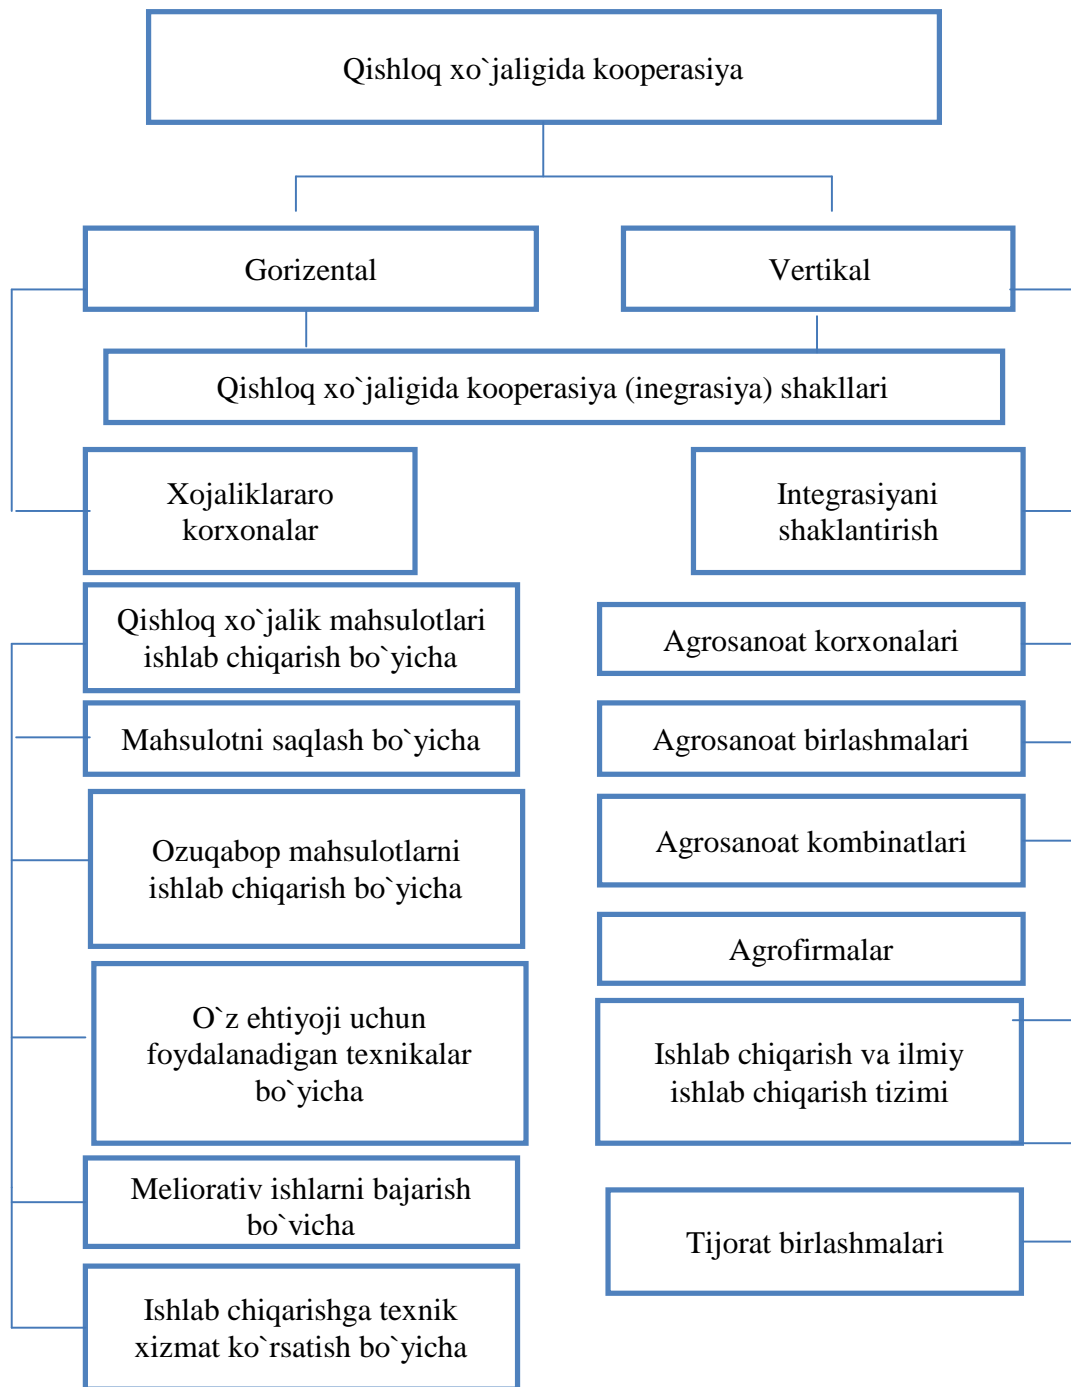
Qishloq xo`jaligida kooperasiya

Gorizental

Vertikal

Qishloq xo`jaligida kooperasiya (inegrasiya) shakllari

Xojaliklararo korxonalar

Integrasiyani shaklantirish

Qishloq xo`jalik mahsulotlari ishlab chiqarish bo`yicha

Mahsulotni saqlash bo`yicha

Ozuqabop mahsulotlarni ishlab chiqarish bo`yicha

O`z ehtiyoji uchun foydalanadigan texnikalar bo`yicha

Meliorativ ishlarni bajarish bo`vicha

Ishlab chiqarishga texnik xizmat ko`rsatish bo`yicha

Agrosanoat korxonalari

Agrosanoat birlashmalari

Agrosanoat kombinatlari

Agrofirmalar

Ishlab chiqarish va ilmiy ishlab chiqarish tizimi

Tijorat birlashmalari